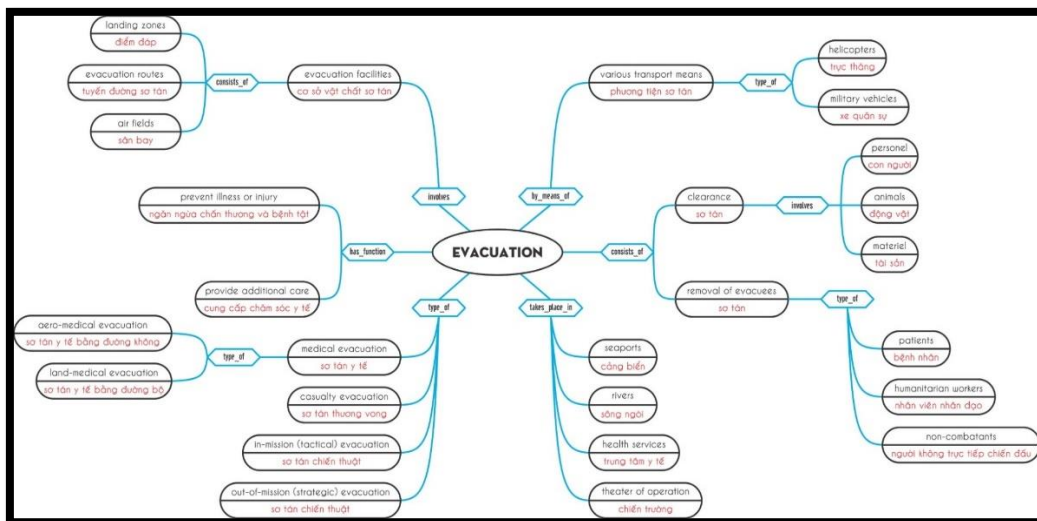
landing zones
điểm đáp

evacuation routes
tuyến đường sơ tán

air fields
sân bay

consists_of

evacuation facilities
cơ sở vật chất sơ tán

various transport means
phương tiện sơ tán

type_of

helicopters
trực thăng

military vehicles
xe quân sự

involves

by_means_of

prevent illness or injury
ngăn ngừa chấn thương và bệnh tật

has_function

EVACUATION

consists_of

clearance
sơ tán

involves

personel
con người

animals
động vật

materiel
tài sản

provide additional care
cung cấp chăm sóc y tế

type_of

takes_place_in

removal of evacuees
sơ tán

type_of

aero-medical evacuation
sơ tán y tế bằng đường không

type_of

land-medical evacuation
sơ tán y tế bằng đường bộ

medical evacuation
sơ tán y tế

casualty evacuation
sơ tán thương vong

in-mission (tactical) evacuation
sơ tán chiến thuật

out-of-mission (strategic) evacuation
sơ tán chiến thuật

seaports
cảng biển

rivers
sông ngòi

health services
trung tâm y tế

theater of operation
chiến trường

patients
bệnh nhân

humanitarian workers
nhân viên nhân đạo

non-combatants
người không trực tiếp chiến đấu